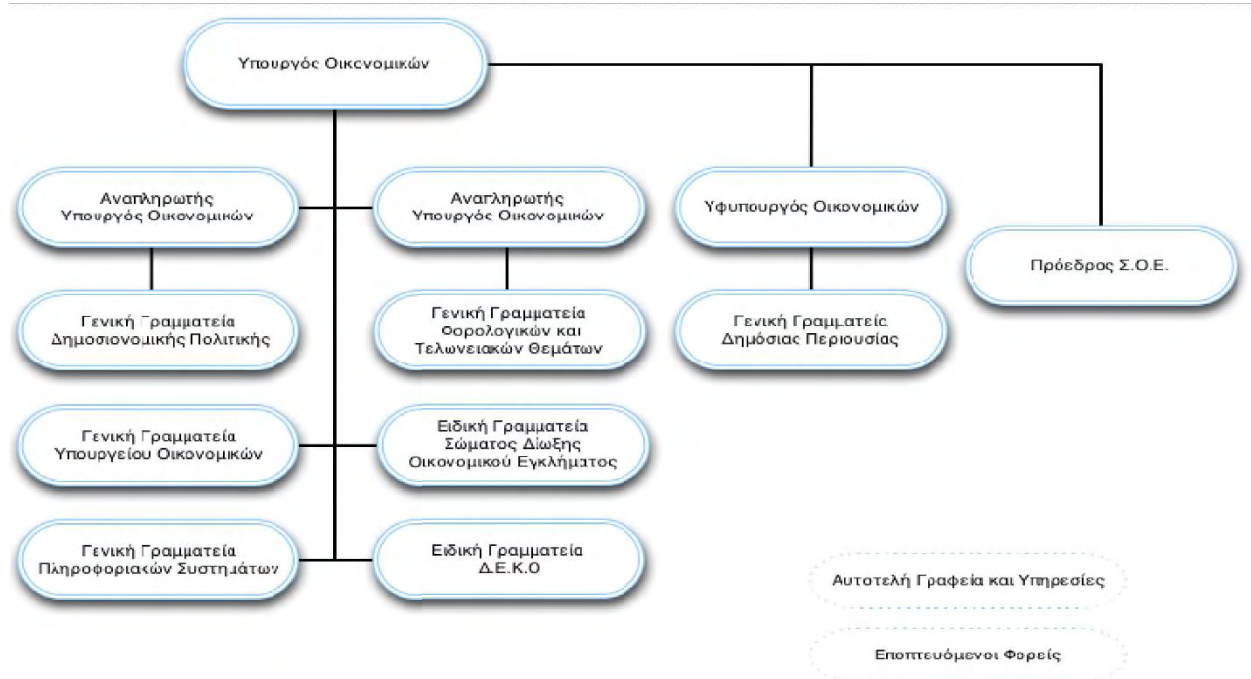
Υπουργός Οικονομικών

Αναπληρωτής Υπουργός Οικονομικών

Αναπληρωτής Υπουργός Οικονομικών

Υφυπουργός Οικονομικών

Πρόεδρος Σ.Ο.Ε.

Γενική Γραμματεία Δημοσιονομικής Πολιτικής

Γενική Γραμματεία Φορολογικών και Τελωνειακών Θεμάτων

Γενική Γραμματείε Δημόσιας Περιουσίας

Γενική Γραμματεία Υπουργείου Οικονομικών

Ειδική Γραμματεία Σώματος Δίωξης Οικονομικού Εγκλήματος

Γενική Γραμματεία Πληροφοριακών Συστημάτων

Ειδική Γραμματεία Δ.Ε.Κ.Ο

Αυτοτελή Γραφεία και Υπηρεσίες

Εποπτευόμενοι Φορείς